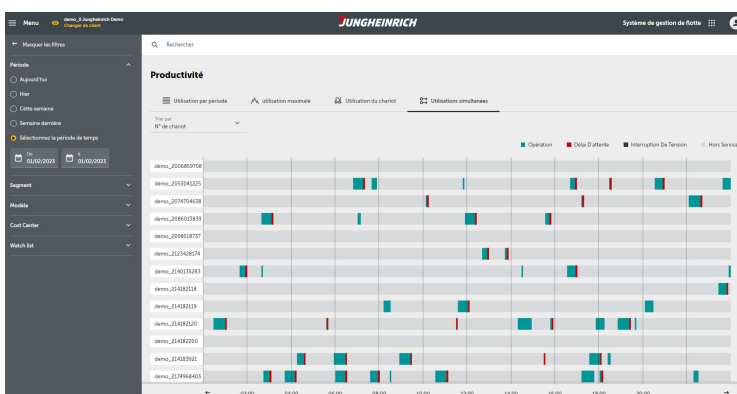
Menu
demo_0 Jungheinrich Demo
Changer de client
JUNGHEINRICH
Système de gestion de flotte

← Masquer les filtres
Q Rechercher

Période
Aujourd'hui
Hier
Cette semaine
Semaine dernière
Sélectionnez la période de temps
De 01/02/2023
À 01/02/2023

Segment
Modèle
Cost Center
Watch list

Productivité

Utilisation par période
utilisation maximale
Utilisation du chariot
Utilisations simultanées

Trier par
N° de chariot

Opération
Délai D'attente
Interruption De Tension
Hors Service

demo_2006859708
demo_2053041225
demo_2074704638
demo_2086013839
demo_2098518737
demo_2123428174
demo_2140135283
demo_214182118
demo_214182119
demo_214182120
demo_214182200
demo_214183921
demo_2174966403

02:00
04:00
06:00
08:00
10:00
12:00
14:00
16:00
18:00
20:00